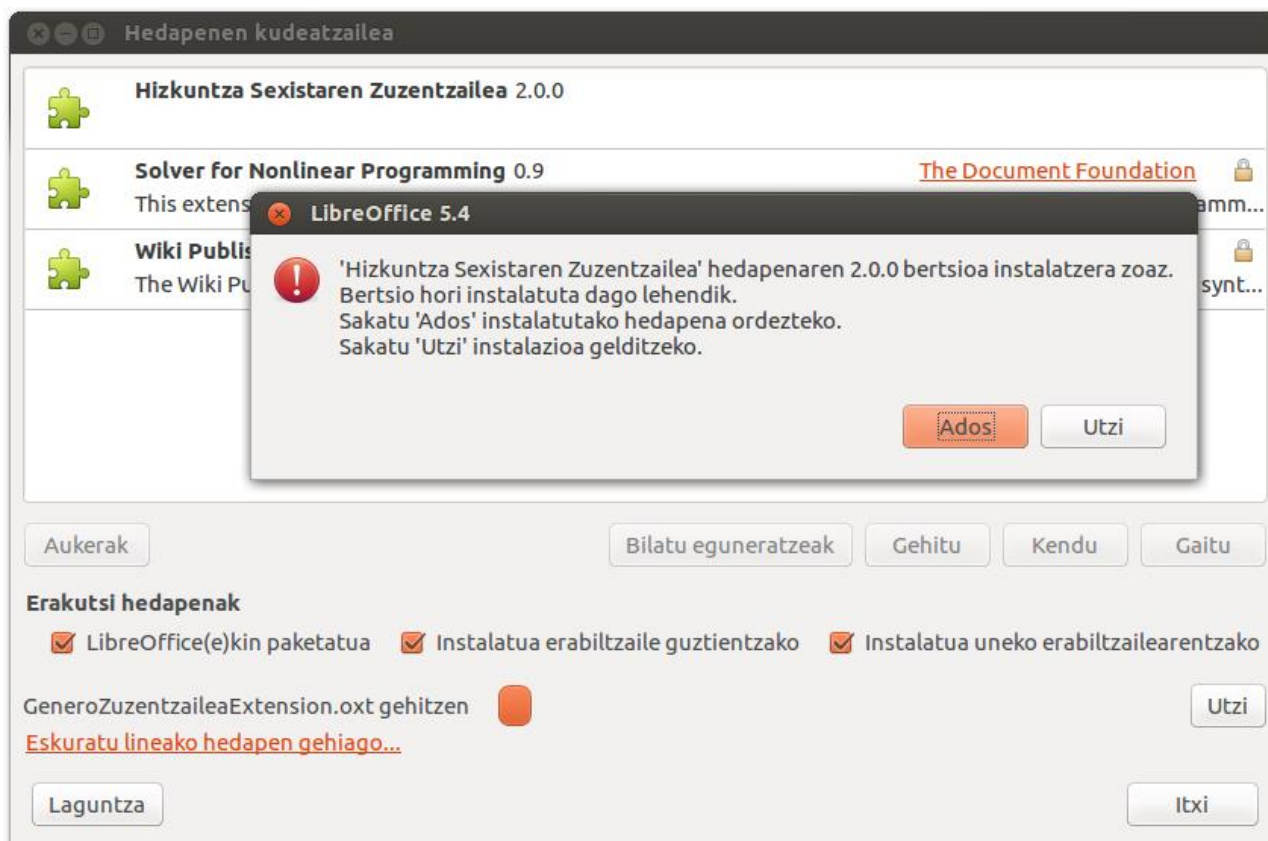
Hedapenen kudeatzailea

Hizkuntza Sexistaren Zuzentzailea 2.0.0

Solver for Nonlinear Programming 0.9
The Document Foundation
This extens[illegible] amm...

Wiki Publis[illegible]
The Wiki Pu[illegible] synt...

LibreOffice 5.4

'Hizkuntza Sexistaren Zuzentzailea' hedapenaren 2.0.0 bertsioa instalatzera zoaz.
Bertsio hori instalatuta dago lehendik.
Sakatu 'Ados' instalatutako hedapena ordezteko.
Sakatu 'Utzi' instalazioa gelditzeko.

Ados
Utzi

Aukerak
Bilatu eguneratzeak
Gehitu
Kendu
Gaitu

Erakutsi hedapenak
LibreOffice(e)kin paketatua
Instalatua erabiltzaile guztientzako
Instalatua uneko erabiltzailearentzako

GeneroZuzentzaileaExtension.oxt gehitzen
Utzi
Eskuratu lineako hedapen gehiago...

Laguntza
Itxi